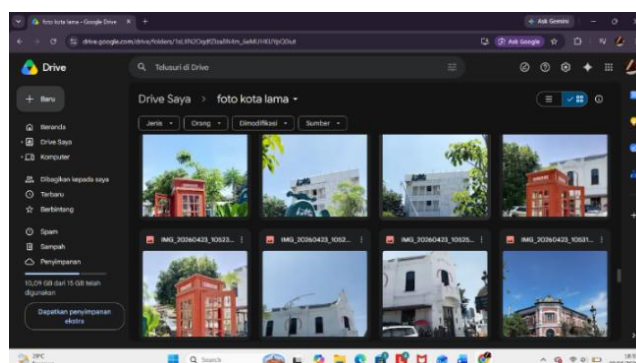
foto kota lama - Google Drive
Ask Gemini
drive.google.com/drive/folders/1sLlN2Cnp6f3za8h4m_6eMUYK01Vp20ut
Ask Google
Drive
Telusuri di Drive
Baru
Beranda
Drive Saya
Komputer
Dibagikan kepada saya
Terbaru
Berbintang
Spam
Sampah
Penyimpanan
10,09 GB dari 15 GB telah digunakan
Dapatkan penyimpanan ekstra
Drive Saya > foto kota lama
Jenis
Orang
Dimodifikasi
Sumber
IMG_20260423_10523...
IMG_20260423_1052...
IMG_20260423_10525...
IMG_20260423_10531...
29°C
Search